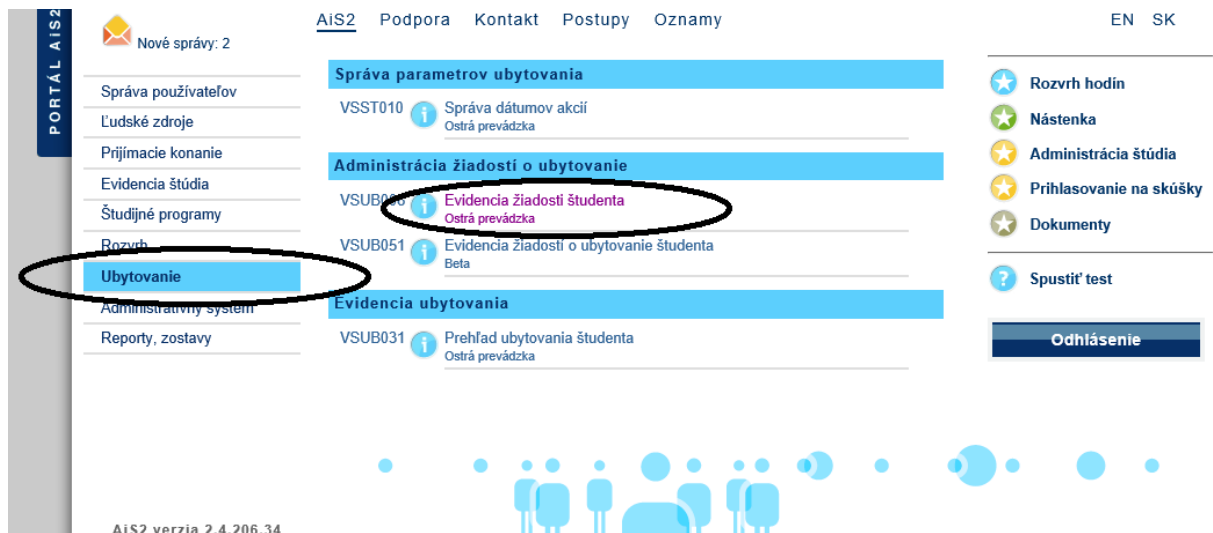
PORTÁL AiS2

Nové správy: 2

AiS2 Podpora Kontakt Postupy Oznamy

EN SK

Správa používateľov
Ľudské zdroje
Prijímacie konanie
Evidencia štúdia
Študijné programy
Rozvrh
Ubytovanie
Administratívny systém
Reporty, zostavy

Správa parametrov ubytovania

VSST010 Správa dátumov akcií
Ostrá prevádzka

Administrácia žiadostí o ubytovanie

VSUB0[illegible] Evidencia žiadostí študenta
Ostrá prevádzka

VSUB051 Evidencia žiadostí o ubytovanie študenta
Beta

Evidencia ubytovania

VSUB031 Prehľad ubytovania študenta
Ostrá prevádzka

Rozvrh hodín
Nástenka
Administrácia štúdia
Prihlasovanie na skúšky
Dokumenty

Spustiť test

Odhlásenie

AiS2 verzia 2.4.206.34